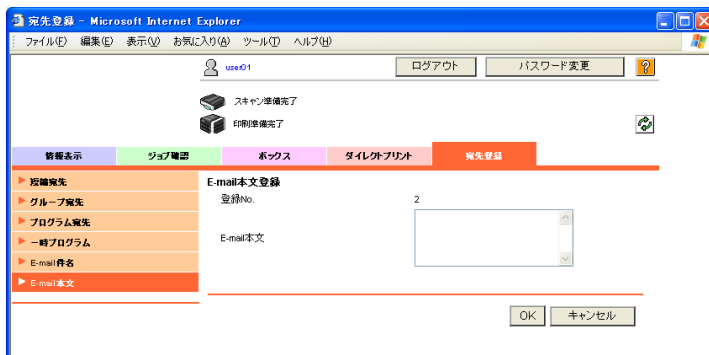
宛先登録 - Microsoft Internet Explorer

ファイル(F) 編集(E) 表示(V) お気に入り(A) ツール(T) ヘルプ(H)

user01

ログアウト

パスワード変更

?

スキャン準備完了

印刷準備完了

情報表示

ジョブ確認

ボックス

ダイレクトプリント

宛先登録

▶ 短縮宛先

▶ グループ宛先

▶ プログラム宛先

▶ 一時プログラム

▶ E-mail件名

▶ E-mail本文

E-mail本文登録

登録No. 2

E-mail本文

OK

キャンセル